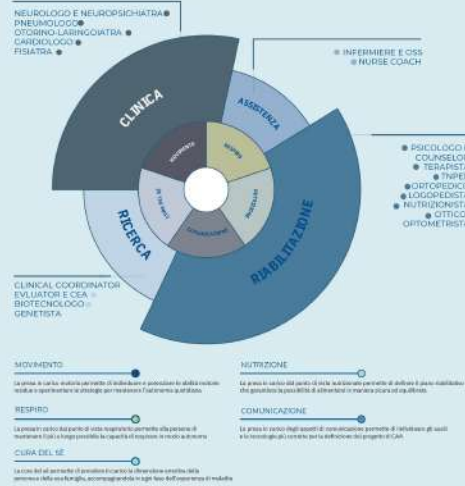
NEUROLOGO E NEUROPSICHIATRA
PNEUMOLOGO
OTORINO-LARINGOIATRA
CARDIOLOGO
FISIATRA

INFERMIERE E OSS
NURSE COACH

PSICOLOGO
COUNSELO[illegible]
TERAPISTA
TNPE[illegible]
ORTOPEDIC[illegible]
LOGOPEDISTA
NUTRIZIONISTA
OTTICO
OPTOMETRISTA

CLINICA
ASSISTENZA
RIABILITAZIONE
RICERCA

MOVIMENTO
RESPIRO
NUTRIZIONE
COMUNICAZIONE
CURA DEL SÉ

CLINICAL COORDINATOR
EVLUATOR E CEA
BIOTECNOLOGO
GENETISTA

MOVIMENTO
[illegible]

NUTRIZIONE
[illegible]

RESPIRO
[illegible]

COMUNICAZIONE
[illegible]

CURA DEL SÈ
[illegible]